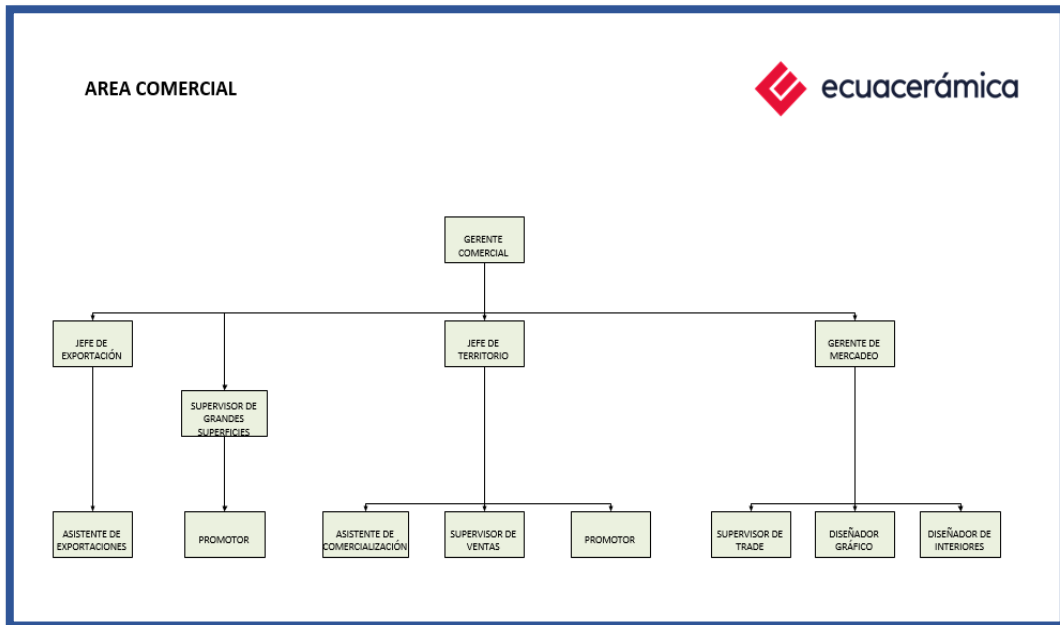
AREA COMERCIAL

ecuacerámica

GERENTE COMERCIAL

JEFE DE EXPORTACIÓN

SUPERVISOR DE GRANDES SUPERFICIES

JEFE DE TERRITORIO

GERENTE DE MERCADEO

ASISTENTE DE EXPORTACIONES

PROMOTOR

ASISTENTE DE COMERCIALIZACIÓN

SUPERVISOR DE VENTAS

PROMOTOR

SUPERVISOR DE TRADE

DISEÑADOR GRÁFICO

DISEÑADOR DE INTERIORES